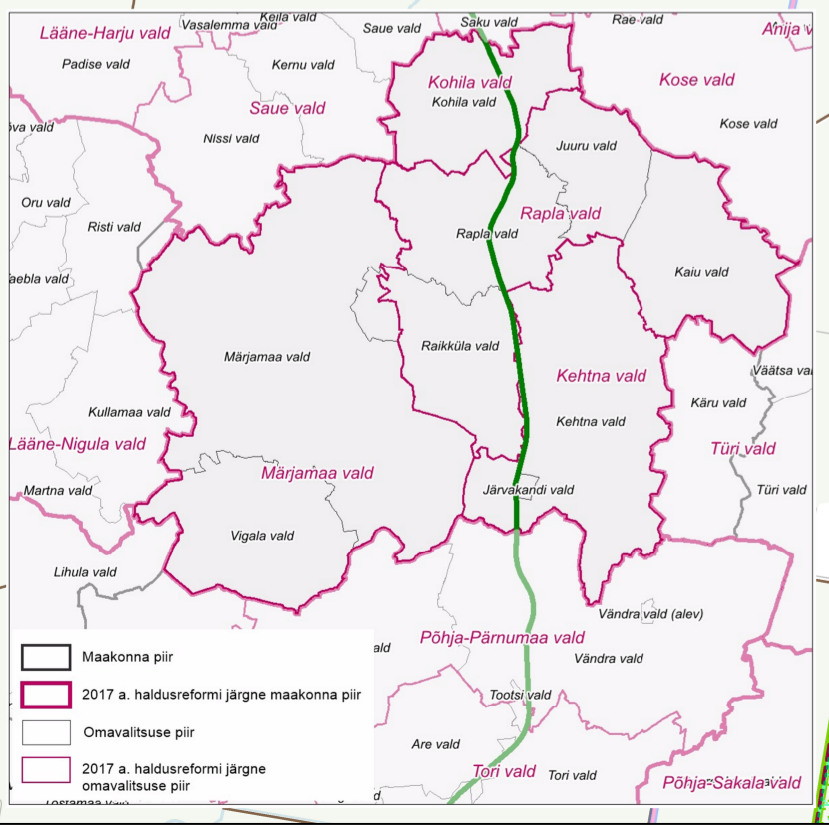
Vasalemma vald
Keila vald
Saue vald
Saku vald
Rae vald
Anija va
Lääne-Harju vald
Padise vald
Kernu vald
Kohila vald
Kohila vald
Kose vald
Saue vald
ëva vald
Nissi vald
Juuru vald
Kose vald
Oru vald
Rapla vald
Risti vald
Rapla vald
Kaiu vald
aebla vald
Märjamaa vald
Raikküla vald
Kehtna vald
Väätsa val
Kullamaa vald
Käru vald
Kehtna vald
Lääne-Nigula vald
Türi vald
Märjamaa vald
Järvakandi vald
Türi vald
Martna vald
Vigala vald
Lihula vald
Vändra vald (alev)
Põhja-Pärnumaa vald
ald
Vändra vald
Tootsi vald
Are vald
Tori vald
Tori vald
Põhja-Sakala vald

Maakonna piir
2017 a. haldusreformi järgne maakonna piir
Omavalitsuse piir
2017 a. haldusreformi järgne omavalitsuse piir